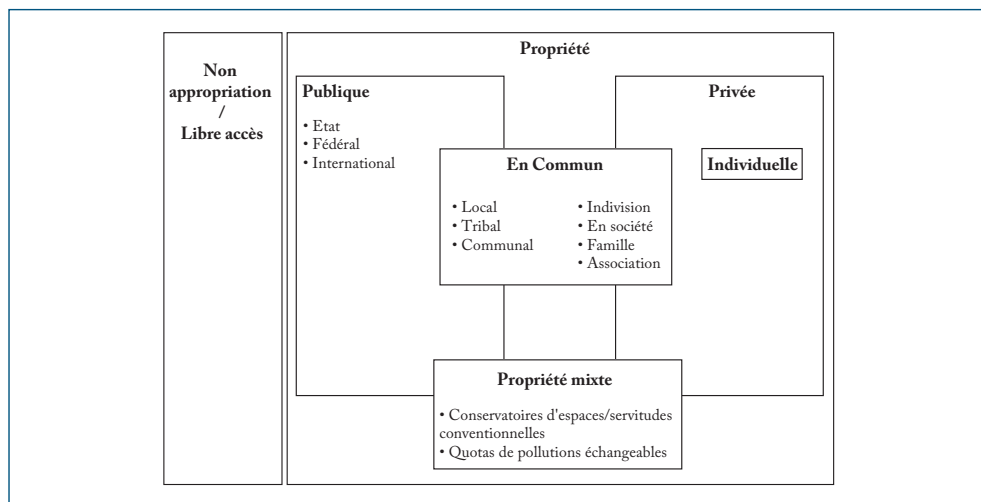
Non appropriation / Libre accès

Propriété

Publique

• Etat
• Fédéral
• International

Privée

Individuelle

En Commun

• Local
• Tribal
• Communal

• Indivision
• En société
• Famille
• Association

Propriété mixte

• Conservatoires d'espaces/servitudes conventionnelles
• Quotas de pollutions échangeables